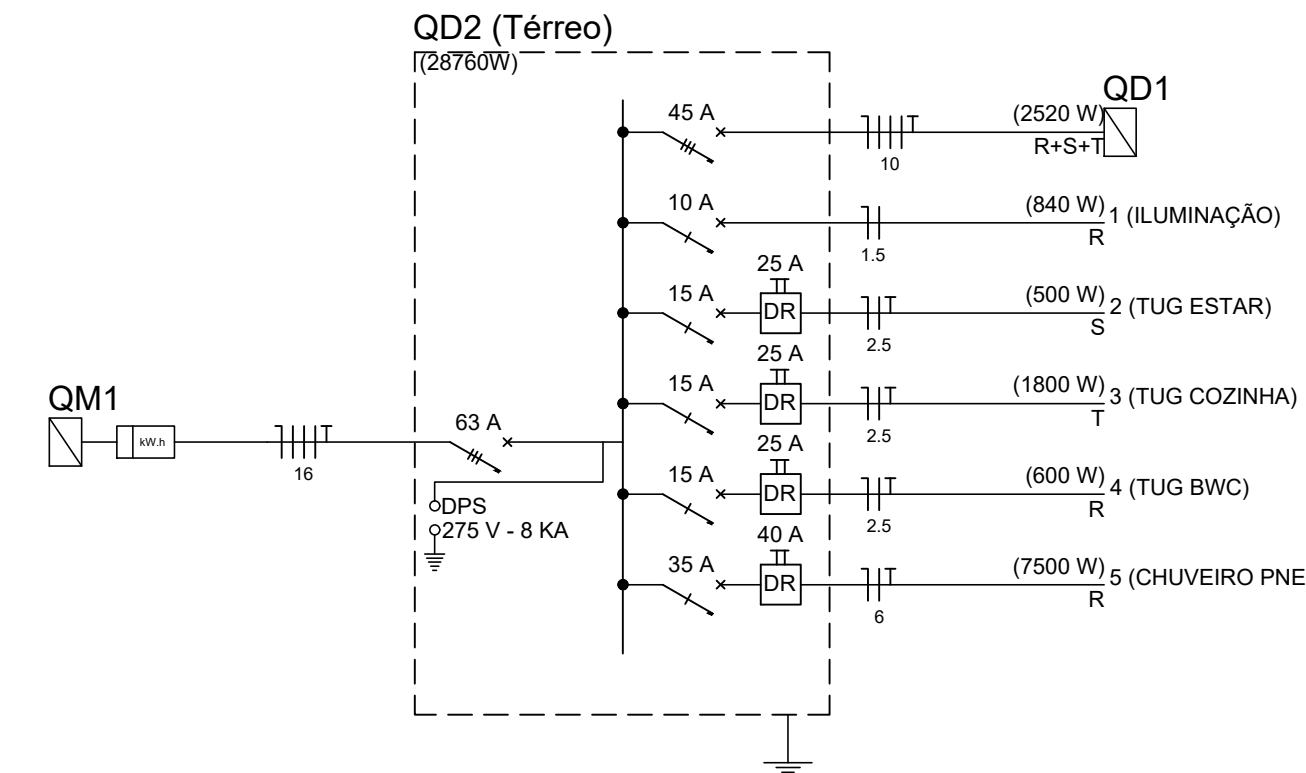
QD2 (Térreo)
(28760W)

45 A
T
10
(2520 W)
R+S+T
QD1

10 A
1.5
(840 W)
1 (ILUMINAÇÃO)
R

25 A
15 A
DR
T
2.5
(500 W)
2 (TUG ESTAR)
S

25 A
15 A
DR
T
2.5
(1800 W)
3 (TUG COZINHA)
T

25 A
15 A
DR
T
2.5
(600 W)
4 (TUG BWC)
R

40 A
35 A
DR
T
6
(7500 W)
5 (CHUVEIRO PNE
R

QM1
kW.h
T
16
63 A
DPS
275 V - 8 KA